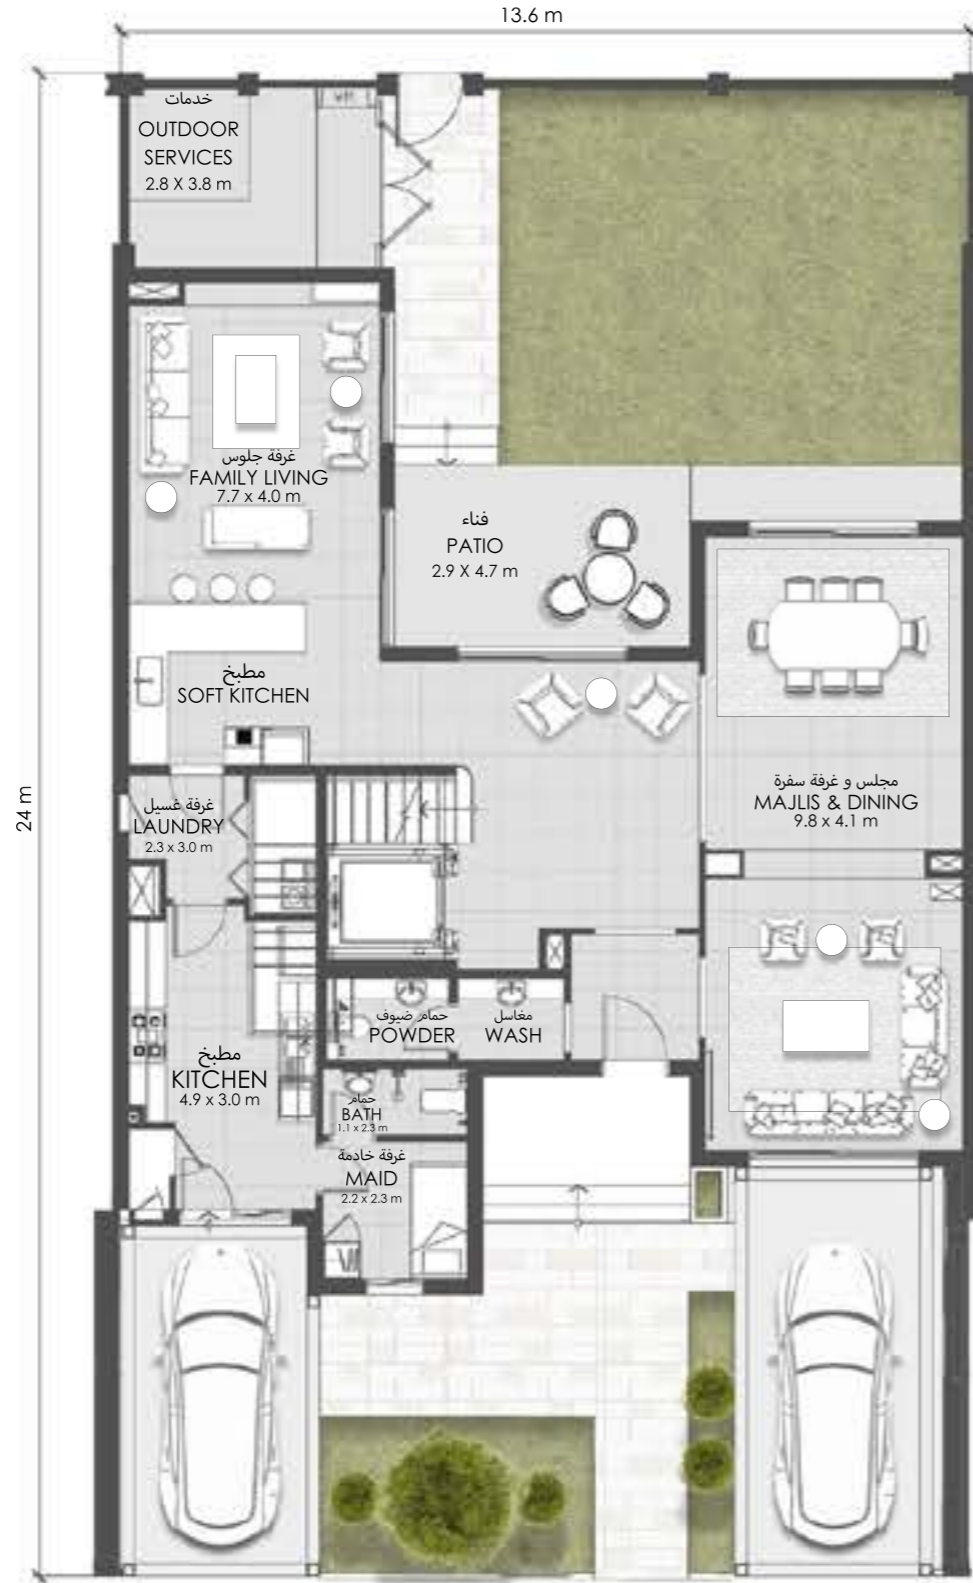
13.6 m

24 m

خدمات
OUTDOOR SERVICES
2.8 X 3.8 m

غرفة جلوس
FAMILY LIVING
7.7 x 4.0 m

فناء
PATIO
2.9 X 4.7 m

مطبخ
SOFT KITCHEN

مجلس و غرفة سفرة
MAJLIS & DINING
9.8 x 4.1 m

غرفة غسيل
LAUNDRY
2.3 x 3.0 m

حمام ضيوف
POWDER

مغاسل
WASH

مطبخ
KITCHEN
4.9 x 3.0 m

حمام
BATH
1.1 x 2.3 m

غرفة خادمة
MAID
2.2 x 2.3 m